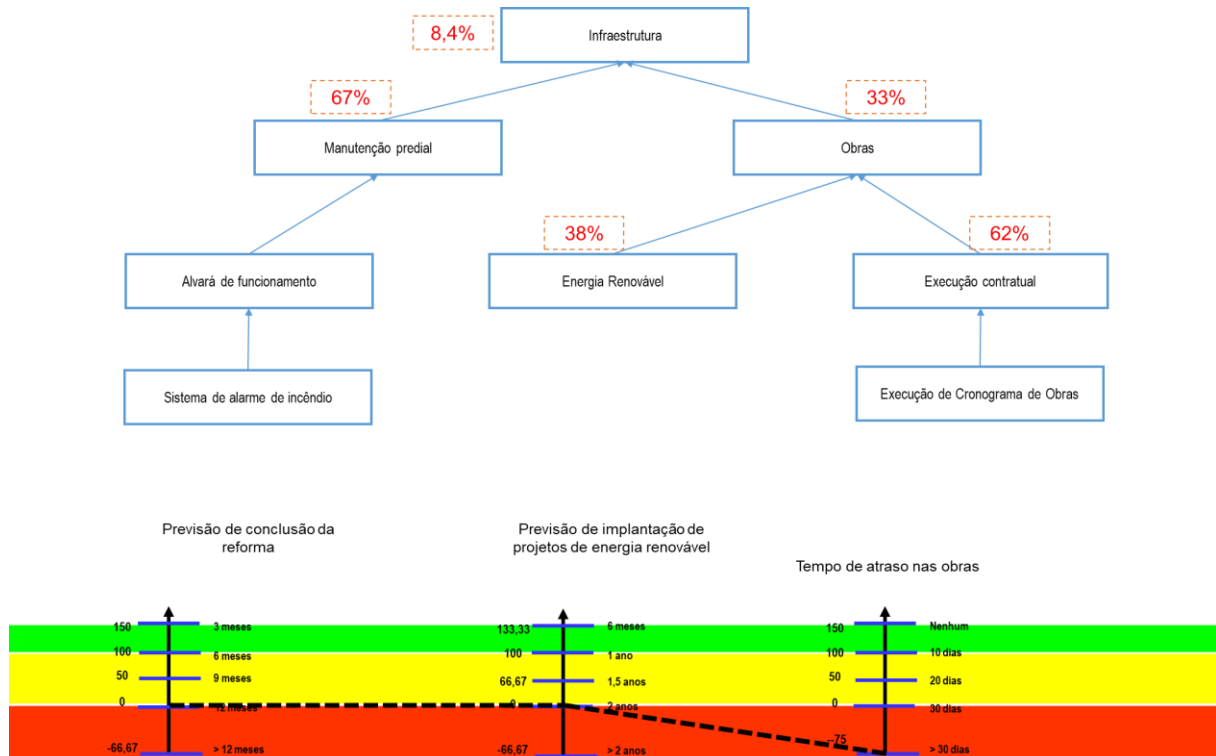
8,4%

Infraestrutura

67%

33%

Manutenção predial

Obras

38%

62%

Alvará de funcionamento

Energia Renovável

Execução contratual

Sistema de alarme de incêndio

Execução de Cronograma de Obras

Previsão de conclusão da reforma

Previsão de implantação de projetos de energia renovável

Tempo de atraso nas obras

150 3 meses
100 6 meses
50 9 meses
0 12 meses
-66,67 > 12 meses

133,33 6 meses
100 1 ano
66,67 1,5 anos
0 2 anos
-66,67 > 2 anos

150 Nenhum
100 10 dias
50 20 dias
0 30 dias
-75 > 30 dias